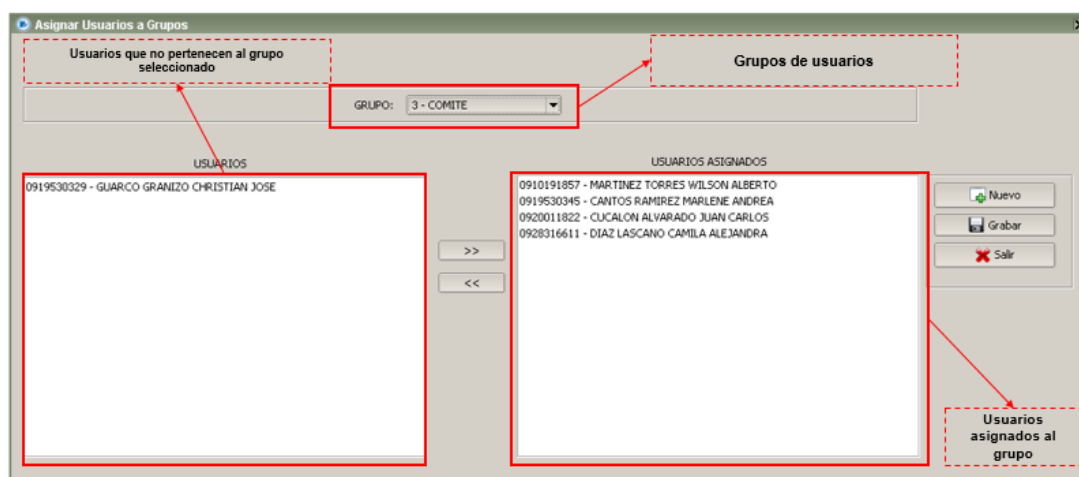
Asignar Usuarios a Grupos

Usuarios que no pertenecen al grupo seleccionado

Grupos de usuarios

GRUPO: 3 - COMITE

USUARIOS

0919530329 - GUARCO GRANIZO CHRISTIAN JOSE

USUARIOS ASIGNADOS

0910191857 - MARTINEZ TORRES WILSON ALBERTO
0919530345 - CANTOS RAMIREZ MARLENE ANDREA
0920011822 - CUCALON ALVARADO JUAN CARLOS
0928316611 - DIAZ LASCANO CAMILA ALEJANDRA

>>

<<

Nuevo

Grabar

Salir

Usuarios asignados al grupo